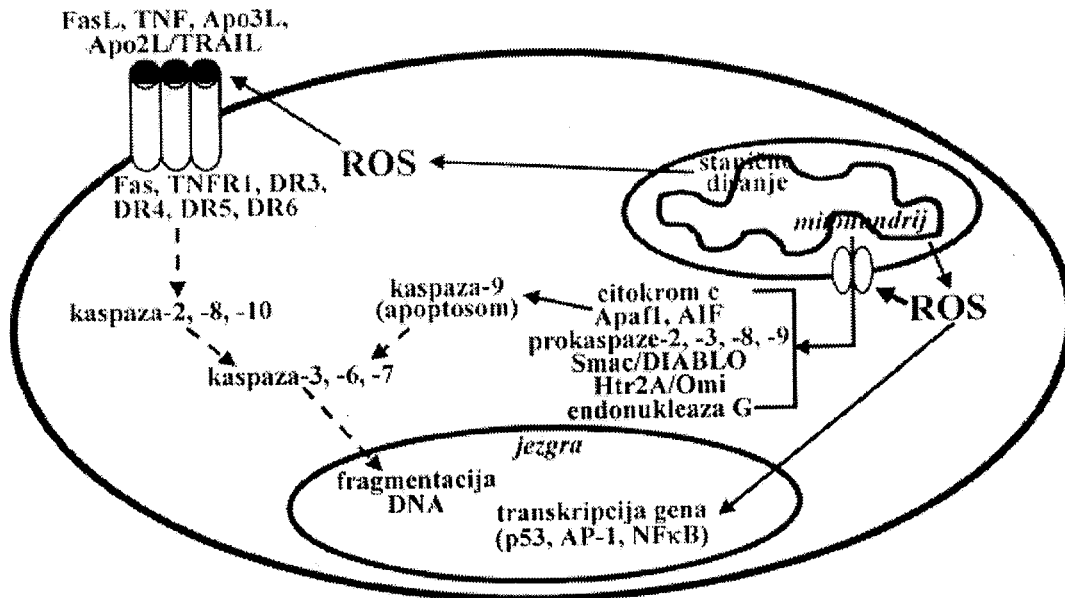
FasL, TNF, Apo3L, Apo2L/TRAIL

ROS

stanično disanje

Fas, TNFR1, DR3, DR4, DR5, DR6

mitohondrij

kaspaza-9 (apoptosom)

citokrom c
Apaf1, AIF
prokaspaze-2, -3, -8, -9
Smac/DIABLO
Htr2A/Omi
endonukleaza G

ROS

kaspaza-2, -8, -10

kaspaza-3, -6, -7

jezgra

fragmentacija DNA

transkripcija gena (p53, AP-1, NFκB)